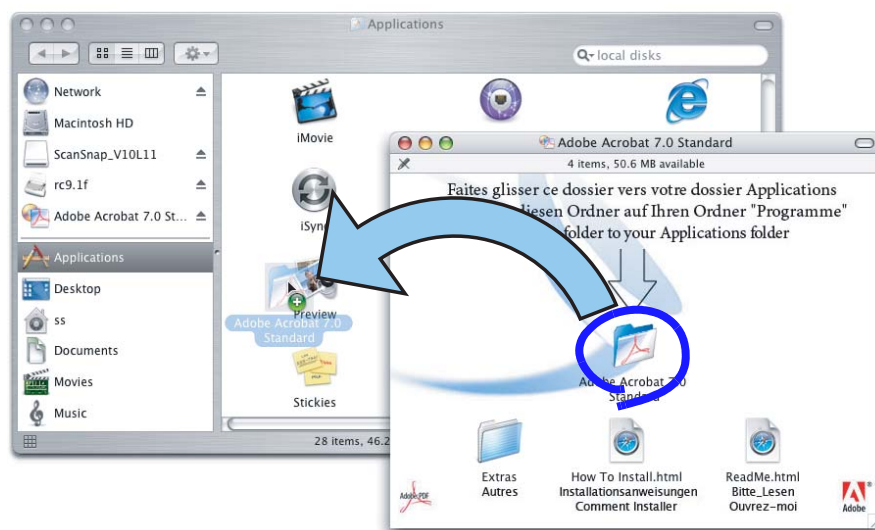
Applications

local disks

Network
Macintosh HD
ScanSnap_V10L11
rc9.1f
Adobe Acrobat 7.0 St...
Applications
Desktop
ss
Documents
Movies
Music

iMovie
iSync
Preview
Adobe Acrobat 7.0 Standard
Stickies

28 items, 46.2

Adobe Acrobat 7.0 Standard
4 items, 50.6 MB available

Faites glisser ce dossier vers votre dossier Applications
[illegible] diesen Ordner auf Ihren Ordner "Programme"
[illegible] folder to your Applications folder

Adobe Acrobat 7.0 Standard

Extras
Autres

How To Install.html
Installationsanweisungen
Comment Installer

ReadMe.html
Bitte_Lesen
Ouvrez-moi

Adobe PDF

Adobe